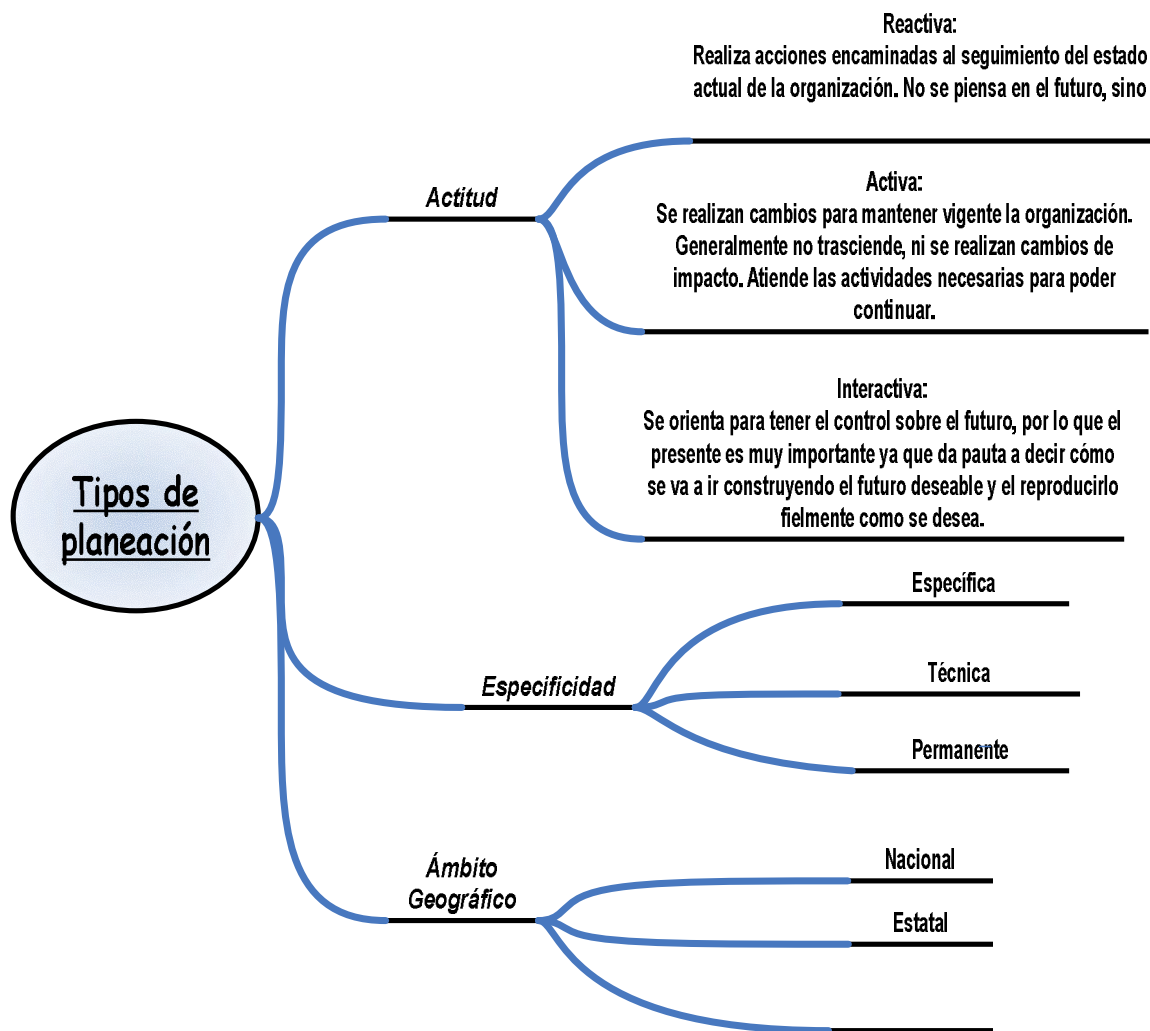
Tipos de planeación

Actitud

Reactiva:
Realiza acciones encaminadas al seguimiento del estado actual de la organización. No se piensa en el futuro, sino

Activa:
Se realizan cambios para mantener vigente la organización. Generalmente no trasciende, ni se realizan cambios de impacto. Atiende las actividades necesarias para poder continuar.

Interactiva:
Se orienta para tener el control sobre el futuro, por lo que el presente es muy importante ya que da pauta a decir cómo se va a ir construyendo el futuro deseable y el reproducirlo fielmente como se desea.

Especificidad

Específica

Técnica

Permanente

Ámbito Geográfico

Nacional

Estatal